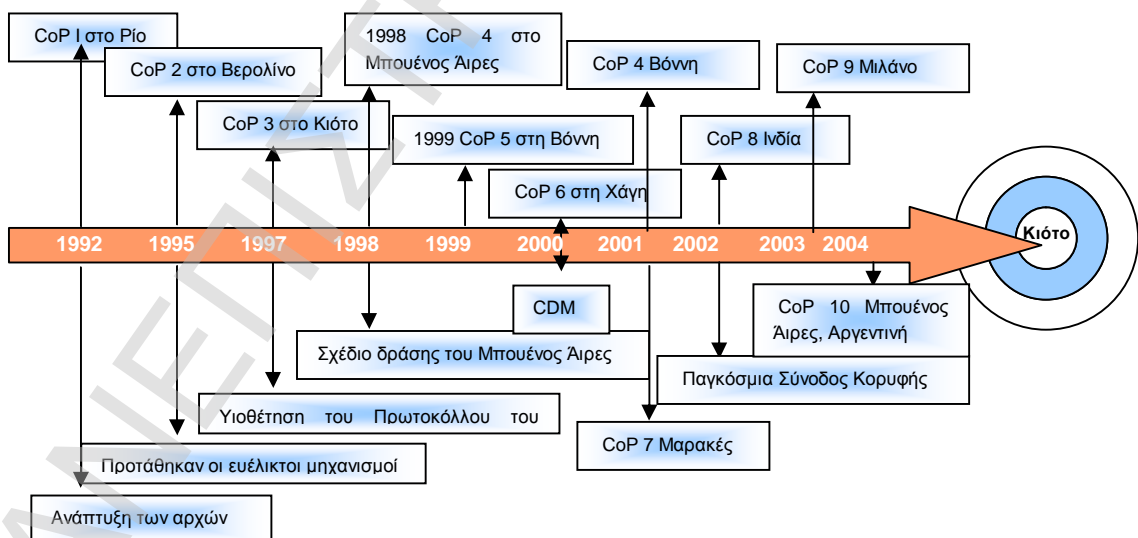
CoP I στο Ρίο

CoP 2 στο Βερολίνο

CoP 3 στο Κιότο

1998 CoP 4 στο Μπουένος Άιρες

1999 CoP 5 στη Βόννη

CoP 6 στη Χάγη

CoP 4 Βόννη

CoP 8 Ινδία

CoP 9 Μιλάνο

1992 1995 1997 1998 1999 2000 2001 2002 2003 2004

Κιότο

CDM

CoP 10 Μπουένος Άιρες, Αργεντινή

Σχέδιο δράσης του Μπουένος Άιρες

Παγκόσμια Σύνοδος Κορυφής

Υιοθέτηση του Πρωτοκόλλου του

CoP 7 Μαρακές

Προτάθηκαν οι ευέλικτοι μηχανισμοί

Ανάπτυξη των αρχών